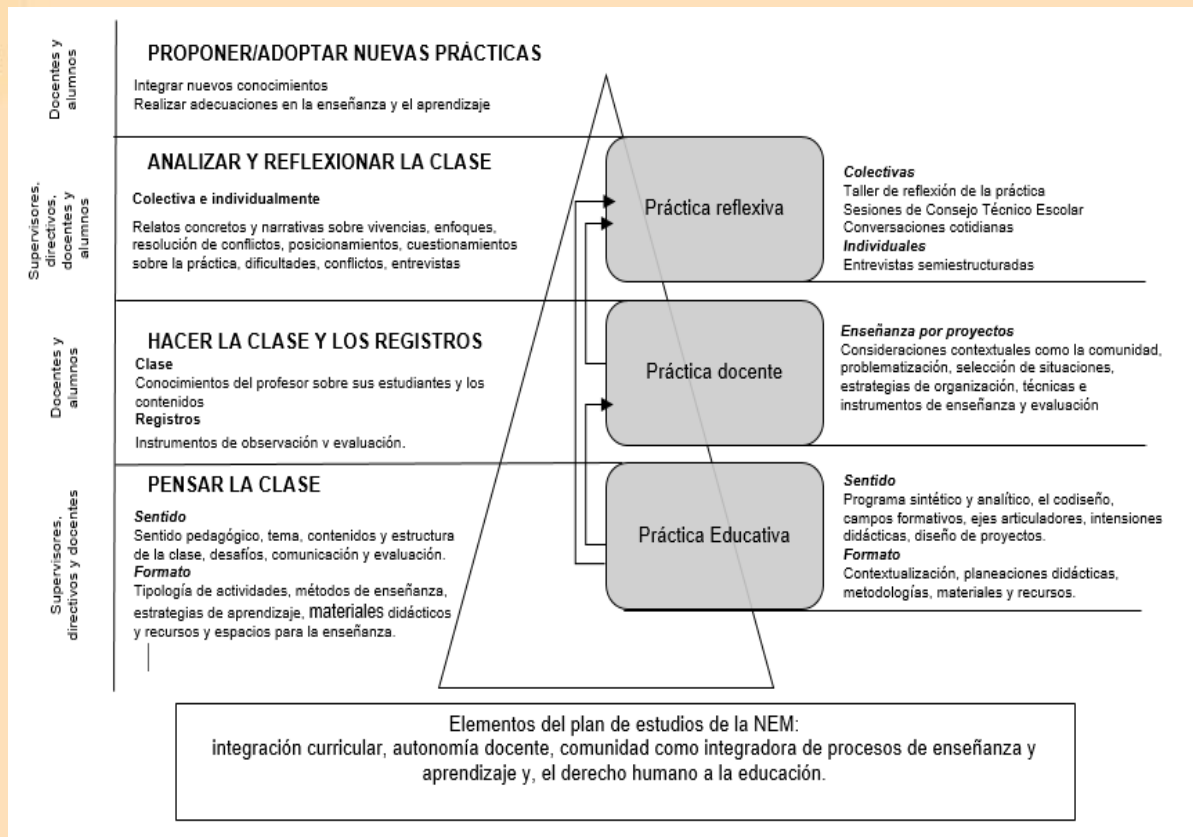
Docentes y alumnos

PROPONER/ADOPTAR NUEVAS PRÁCTICAS

Integrar nuevos conocimientos
Realizar adecuaciones en la enseñanza y el aprendizaje

Supervisores, directivos, docentes y alumnos

ANALIZAR Y REFLEXIONAR LA CLASE

Colectiva e individualmente

Relatos concretos y narrativas sobre vivencias, enfoques, resolución de conflictos, posicionamientos, cuestionamientos sobre la práctica, dificultades, conflictos, entrevistas

Práctica reflexiva

*Colectivas*
Taller de reflexión de la práctica
Sesiones de Consejo Técnico Escolar
Conversaciones cotidianas
*Individuales*
Entrevistas semiestructuradas

Docentes y alumnos

HACER LA CLASE Y LOS REGISTROS

Clase
Conocimientos del profesor sobre sus estudiantes y los contenidos
Registros
Instrumentos de observación v evaluación.

Práctica docente

*Enseñanza por proyectos*
Consideraciones contextuales como la comunidad, problematización, selección de situaciones, estrategias de organización, técnicas e instrumentos de enseñanza y evaluación

Supervisores, directivos y docentes

PENSAR LA CLASE

*Sentido*
Sentido pedagógico, tema, contenidos y estructura de la clase, desafíos, comunicación y evaluación.
*Formato*
Tipología de actividades, métodos de enseñanza, estrategias de aprendizaje, materiales didácticos y recursos y espacios para la enseñanza.

Práctica Educativa

*Sentido*
Programa sintético y analítico, el codiseño, campos formativos, ejes articuladores, intensiones didácticas, diseño de proyectos.
*Formato*
Contextualización, planeaciones didácticas, metodologías, materiales y recursos.

Elementos del plan de estudios de la NEM:
integración curricular, autonomía docente, comunidad como integradora de procesos de enseñanza y aprendizaje y, el derecho humano a la educación.